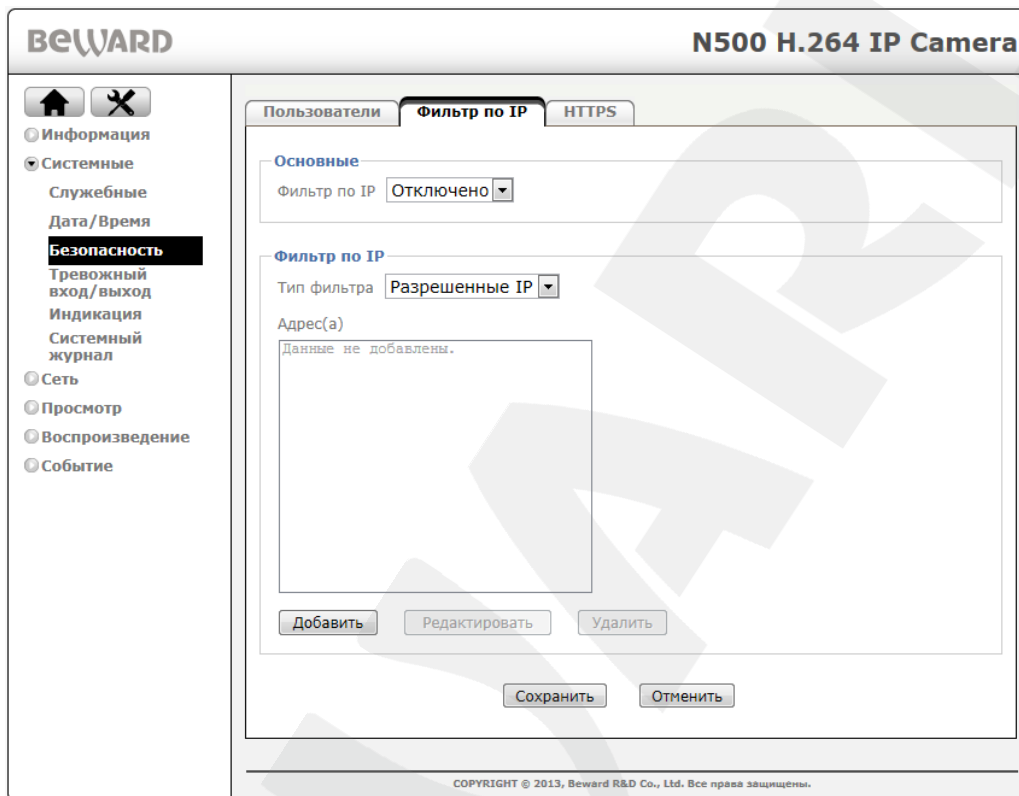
BeWARD

N500 H.264 IP Camera

Информация
Системные
Служебные
Дата/Время
Безопасность
Тревожный вход/выход
Индикация
Системный журнал
Сеть
Просмотр
Воспроизведение
Событие

Пользователи | Фильтр по IP | HTTPS

Основные
Фильтр по IP Отключено

Фильтр по IP
Тип фильтра Разрешенные IP
Адрес(а)
Данные не добавлены.

Добавить Редактировать Удалить

Сохранить Отменить

COPYRIGHT © 2013, Beward R&D Co., Ltd. Все права защищены.